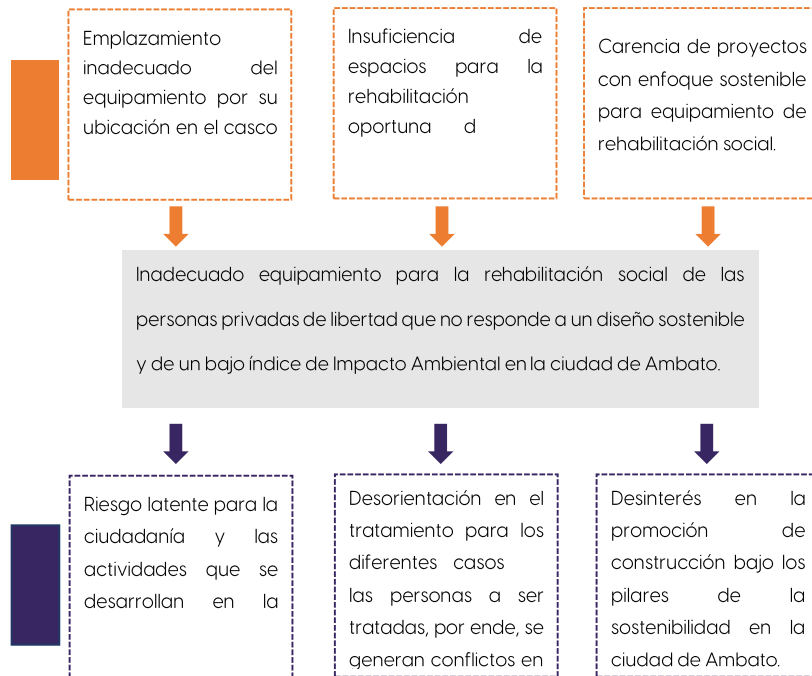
Emplazamiento inadecuado del equipamiento por su ubicación en el casco

Insuficiencia de espacios para la rehabilitación oportuna d

Carencia de proyectos con enfoque sostenible para equipamiento de rehabilitación social.

Inadecuado equipamiento para la rehabilitación social de las personas privadas de libertad que no responde a un diseño sostenible y de un bajo índice de Impacto Ambiental en la ciudad de Ambato.

Riesgo latente para la ciudadanía y las actividades que se desarrollan en la

Desorientación en el tratamiento para los diferentes casos las personas a ser tratadas, por ende, se generan conflictos en

Desinterés en la promoción de construcción bajo los pilares de la sostenibilidad en la ciudad de Ambato.